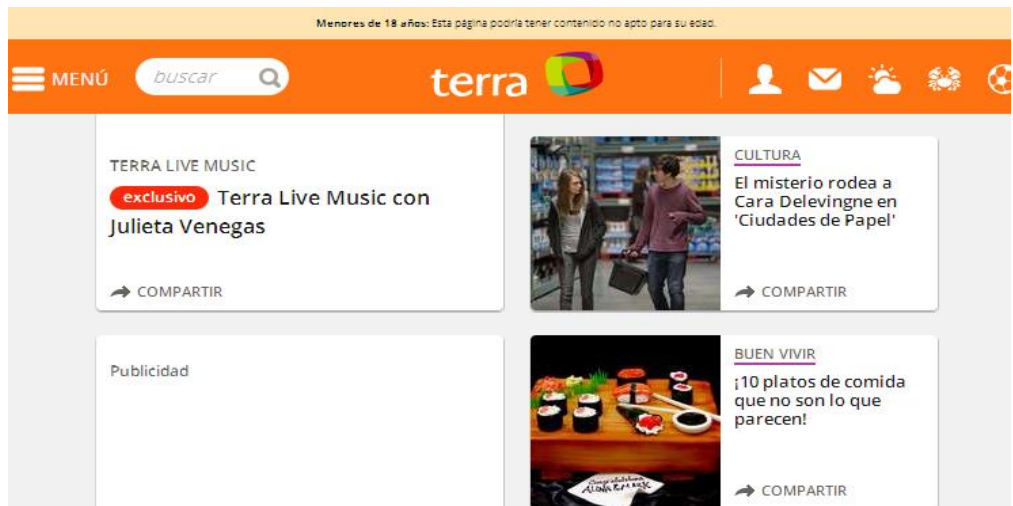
**Menores de 18 años:** Esta página podría tener contenido no apto para su edad.

MENÚ buscar

terra

TERRA LIVE MUSIC

exclusivo Terra Live Music con Julieta Venegas

COMPARTIR

CULTURA

El misterio rodea a Cara Delevingne en 'Ciudades de Papel'

COMPARTIR

Publicidad

BUEN VIVIR

¡10 platos de comida que no son lo que parecen!

COMPARTIR